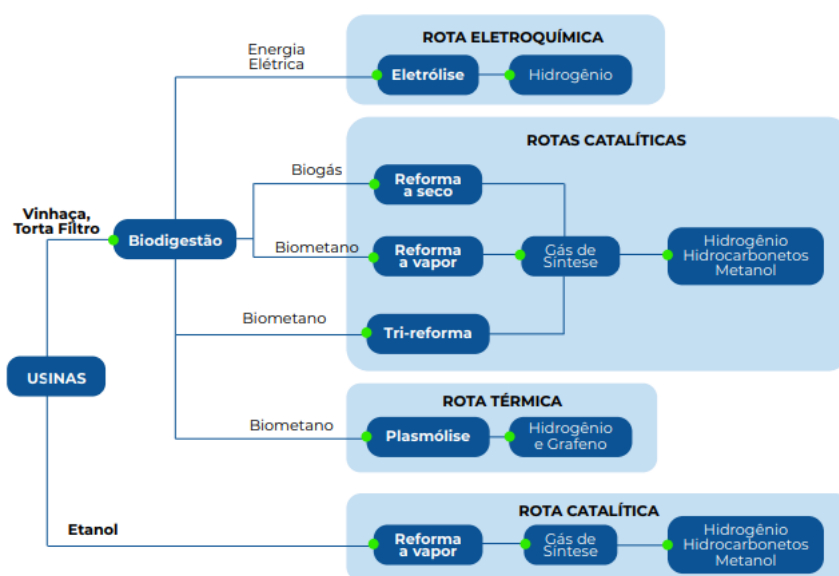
ROTA ELETROQUÍMICA

Energia Elétrica

Eletrólise

Hidrogênio

ROTAS CATALÍTICAS

Biogás

Reforma a seco

Vinhaça, Torta Filtro

Biodigestão

Biometano

Reforma a vapor

Gás de Síntese

Hidrogênio Hidrocarbonetos Metanol

Biometano

Tri-reforma

USINAS

ROTA TÉRMICA

Biometano

Plasmólise

Hidrogênio e Grafeno

ROTA CATALÍTICA

Etanol

Reforma a vapor

Gás de Síntese

Hidrogênio Hidrocarbonetos Metanol